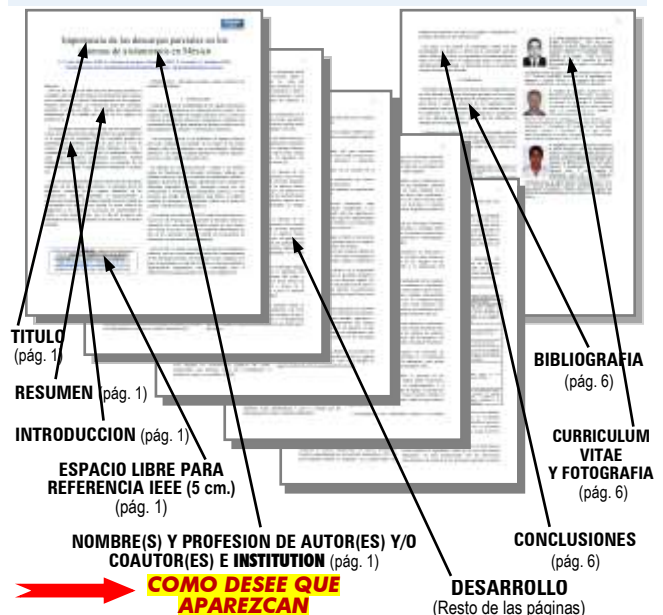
Importancia de las descargas parciales en los sistemas de aislamiento en México

TITULO (pág. 1)

RESUMEN (pág. 1)

INTRODUCCION (pág. 1)

ESPACIO LIBRE PARA REFERENCIA IEEE (5 cm.) (pág. 1)

NOMBRE(S) Y PROFESION DE AUTOR(ES) Y/O COAUTOR(ES) E INSTITUTION (pág. 1)

COMO DESEE QUE APAREZCAN

BIBLIOGRAFIA (pág. 6)

CURRICULUM VITAE Y FOTOGRAFIA (pág. 6)

CONCLUSIONES (pág. 6)

DESARROLLO (Resto de las páginas)